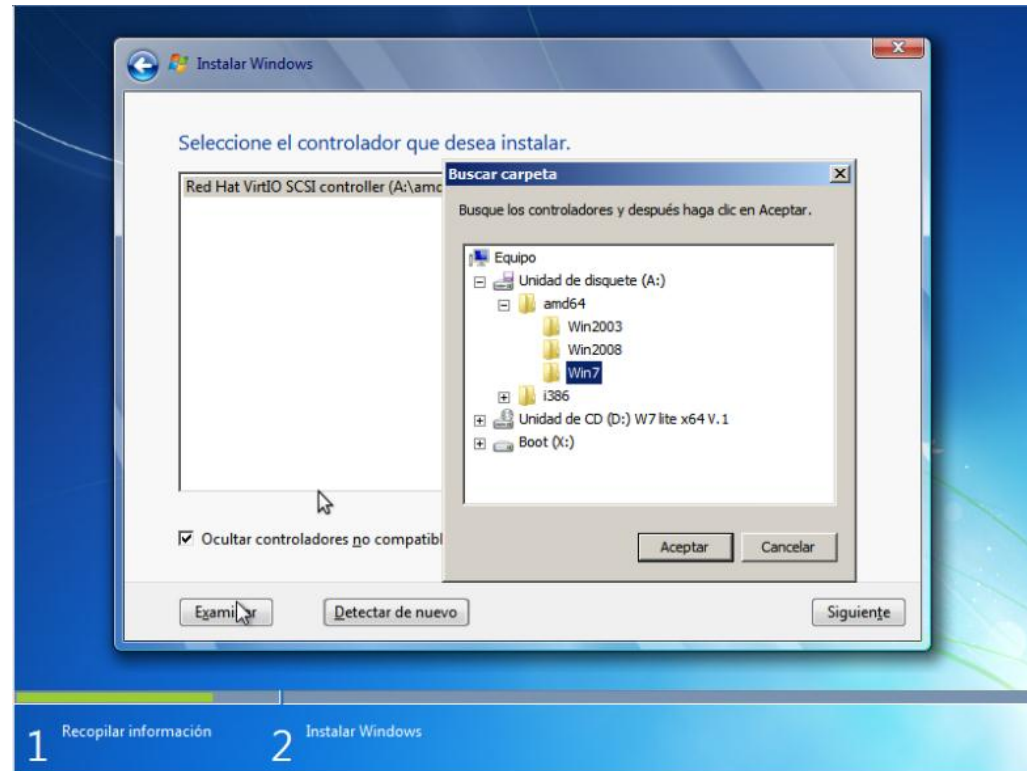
Instalar Windows

Seleccione el controlador que desea instalar.

Red Hat VirtIO SCSI controller (A:\amd

Buscar carpeta

Busque los controladores y después haga clic en Aceptar.

Equipo
Unidad de disquete (A:)
amd64
Win2003
Win2008
Win7
i386
Unidad de CD (D:) W7 lite x64 V.1
Boot (X:)

Aceptar
Cancelar

Ocultar controladores no compatibl

Exami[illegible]ar
Detectar de nuevo
Siguiente

1 Recopilar información
2 Instalar Windows